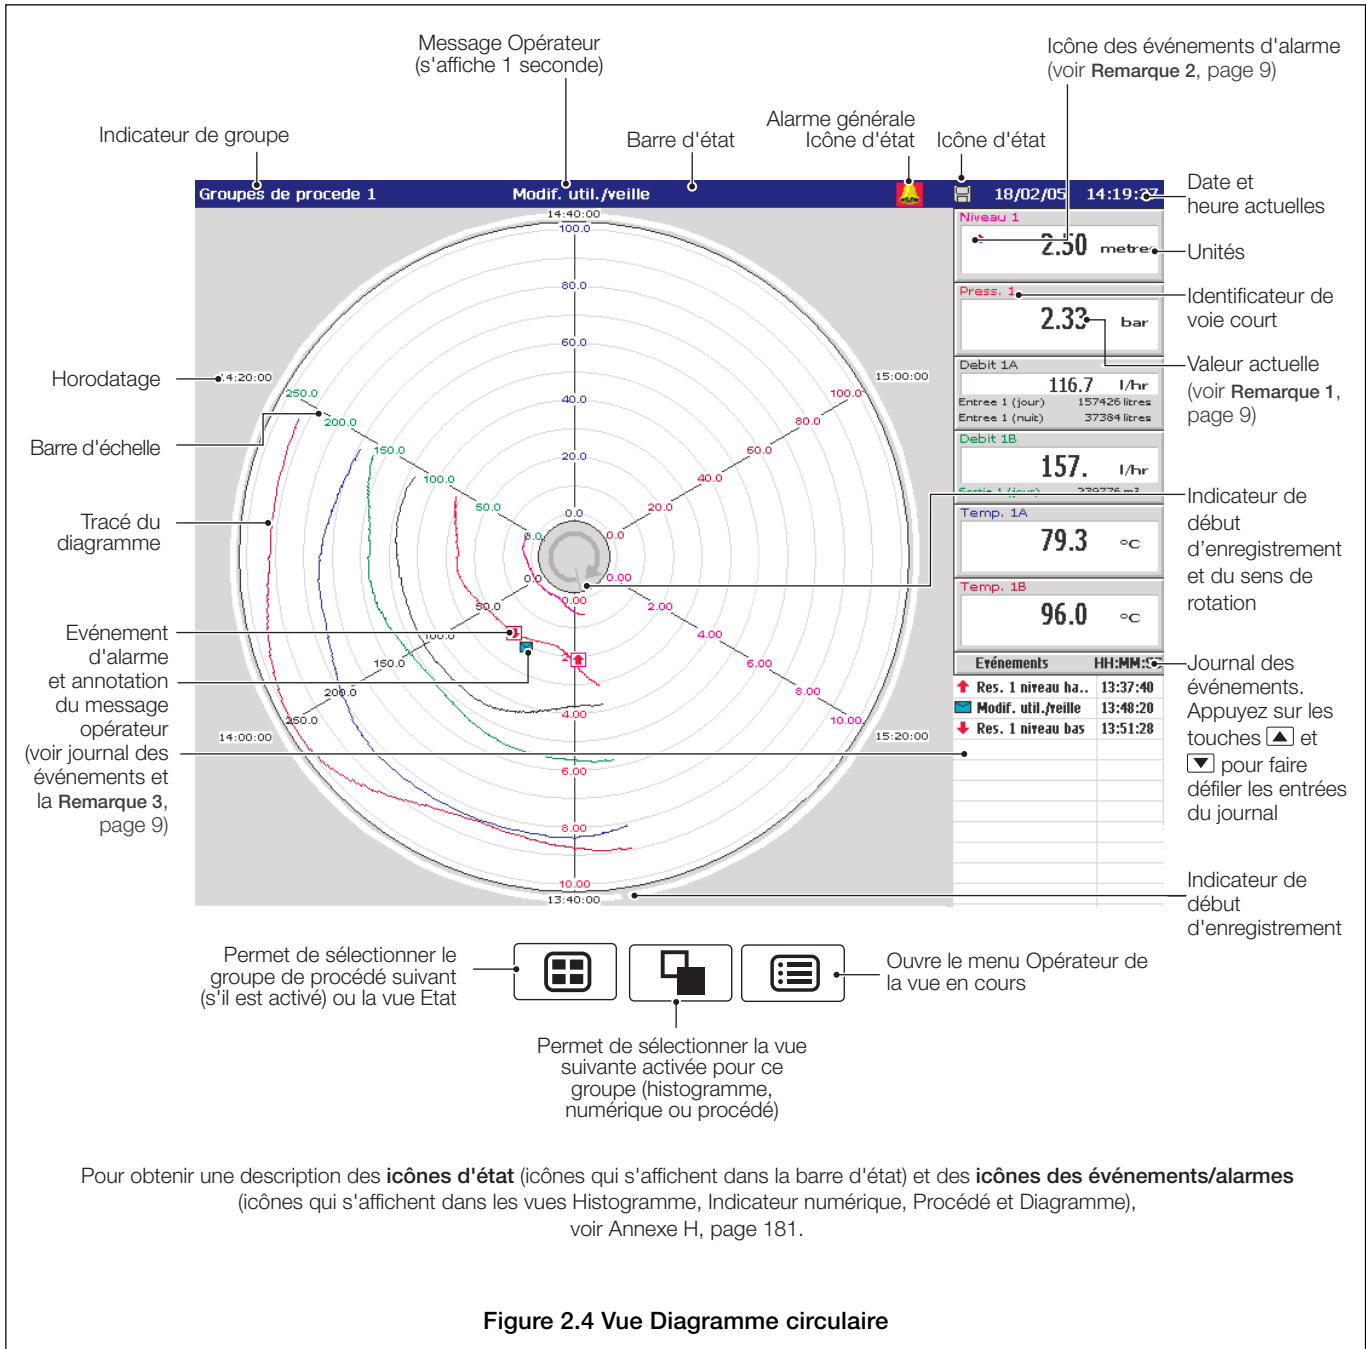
Message Opérateur (s'affiche 1 seconde)

Icône des événements d'alarme (voir **Remarque 2**, page 9)

Indicateur de groupe

Barre d'état

Alarme générale Icône d'état

Icône d'état

Date et heure actuelles

Groupes de procede 1 Modif. util./veille 18/02/05 14:19:27

Unités

Identificateur de voie court

Valeur actuelle (voir **Remarque 1**, page 9)

Horodatage

Barre d'échelle

Tracé du diagramme

Indicateur de début d'enregistrement et du sens de rotation

Evénement d'alarme et annotation du message opérateur (voir journal des événements et la **Remarque 3**, page 9)

Journal des événements. Appuyez sur les touches ▲ et ▼ pour faire défiler les entrées du journal

Indicateur de début d'enregistrement

14:40:00
100.0
80.0
60.0
40.0
20.0
0.0
14:20:00
15:00:00
250.0
200.0
150.0
100.0
50.0
0.0
20.0
40.0
60.0
80.0
100.0
0.0
0.00
2.00
4.00
6.00
8.00
10.00
14:00:00
15:20:00
13:40:00

Niveau 1
2.50 metre
Press. 1
2.33 bar
Debit 1A
116.7 l/hr
Entree 1 (jour) 157426 litres
Entree 1 (nuit) 37384 litres
Debit 1B
157. l/hr
Temp. 1A
79.3 °C
Temp. 1B
96.0 °C

| Evénements | HH:MM:SS |
|---|---|
| Res. 1 niveau ha.. | 13:37:40 |
| Modif. util./veille | 13:48:20 |
| Res. 1 niveau bas | 13:51:28 |

Permet de sélectionner le groupe de procédé suivant (s'il est activé) ou la vue Etat

Ouvre le menu Opérateur de la vue en cours

Permet de sélectionner la vue suivante activée pour ce groupe (histogramme, numérique ou procédé)

Pour obtenir une description des **icônes d'état** (icônes qui s'affichent dans la barre d'état) et des **icônes des événements/alarmes** (icônes qui s'affichent dans les vues Histogramme, Indicateur numérique, Procédé et Diagramme), voir Annexe H, page 181.

**Figure 2.4 Vue Diagramme circulaire**